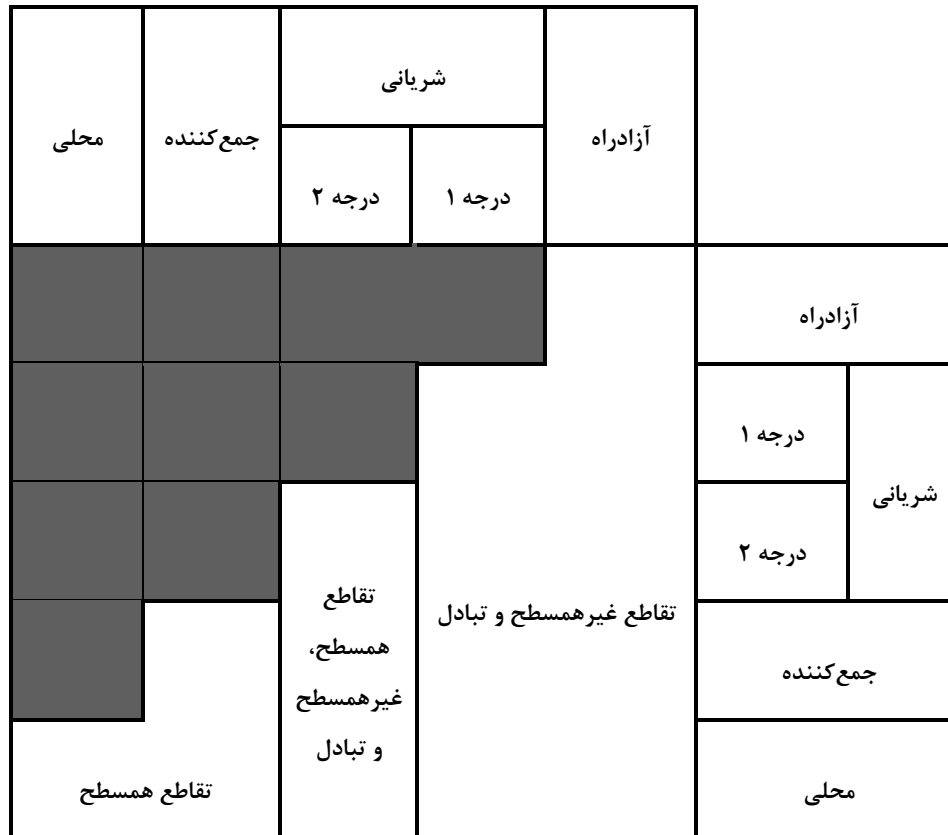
| محلی | جمع‌کننده | شریانی درجه ۲ | شریانی درجه ۱ | آزادراه | |
|---|---|---|---|---|---|
| | | | | تقاطع غیرهمسطح و تبادل | آزادراه |
| | | | تقاطع غیرهمسطح و تبادل | تقاطع غیرهمسطح و تبادل | شریانی درجه ۱ |
| | | تقاطع همسطح، غیرهمسطح و تبادل | تقاطع غیرهمسطح و تبادل | تقاطع غیرهمسطح و تبادل | شریانی درجه ۲ |
| | تقاطع همسطح | تقاطع همسطح، غیرهمسطح و تبادل | تقاطع غیرهمسطح و تبادل | تقاطع غیرهمسطح و تبادل | جمع‌کننده |
| تقاطع همسطح | تقاطع همسطح | تقاطع همسطح، غیرهمسطح و تبادل | تقاطع غیرهمسطح و تبادل | تقاطع غیرهمسطح و تبادل | محلی |